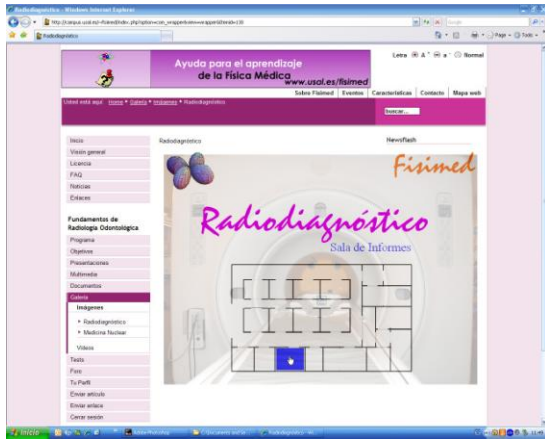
Radiodiagnóstico - Windows Internet Explorer

http://campus.usal.es/~fisimed/index.php?option=com_wrapper&view=wrapper&Itemid=130

Radiodiagnóstico

Page ▾ Tools ▾

Ayuda para el aprendizaje de la Física Médica
www.usal.es/fisimed

Letra A⁺ a⁻ Normal

Sobre Fisimed | Eventos | Características | Contacto | Mapa web

Usted está aquí: Home » Galería » Imágenes » Radiodiagnóstico

buscar...

Inicio
Visión general
Licencia
FAQ
Noticias
Enlaces

Fundamentos de Radiología Odontológica
Programa
Objetivos
Presentaciones
Multimedia
Documentos
Galería
Imágenes
▸ Radiodiagnóstico
▸ Medicina Nuclear
Videos
Tests
Foro
Tu Perfil
Enviar artículo
Enviar enlace
Cerrar sesión

Radiodiagnóstico

Newsflash

Fisimed

Radiodiagnóstico
Sala de Informes

Inicio